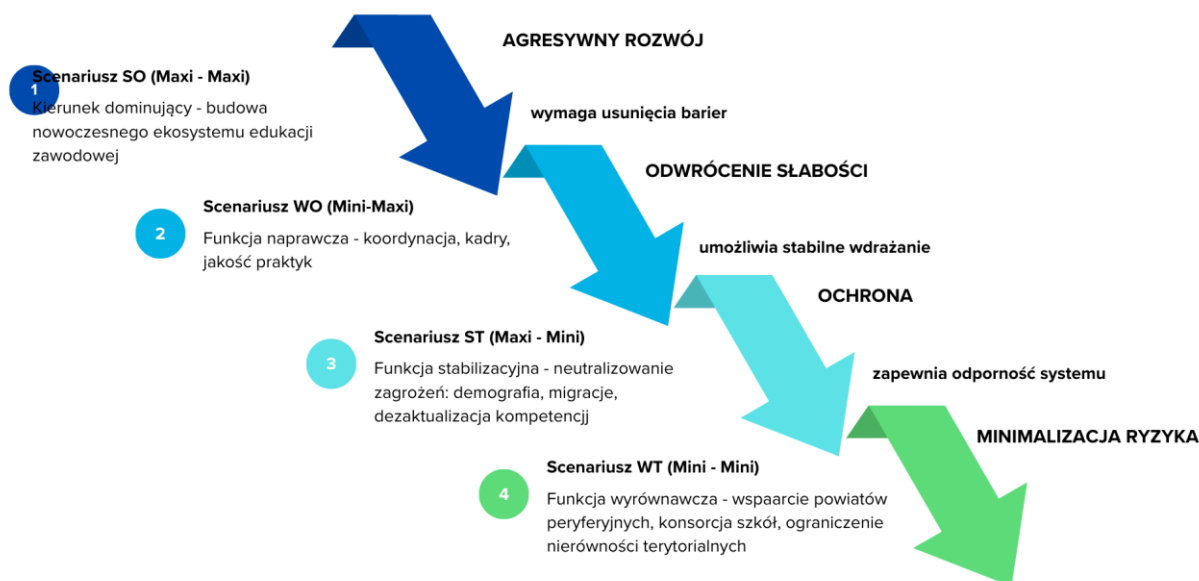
AGRESYWNY ROZWÓJ

1

Scenariusz SO (Maxi - Maxi)

Kierunek dominujący - budowa nowoczesnego ekosystemu edukacji zawodowej

wymaga usunięcia barier

ODWRÓCENIE SŁABOŚCI

2

Scenariusz WO (Mini-Maxi)

Funkcja naprawcza - koordynacja, kadry, jakość praktyk

umożliwia stabilne wdrażanie

OCHRONA

3

Scenariusz ST (Maxi - Mini)

Funkcja stabilizacyjna - neutralizowanie zagrożeń: demografia, migracje, dezaktualizacja kompetencjj

zapewnia odporność systemu

MINIMALIZACJA RYZYKA

4

Scenariusz WT (Mini - Mini)

Funkcja wyrównawcza - wspaarcie powiatów peryferyjnych, konsorcja szkół, ograniczenie nierówności terytorialnych